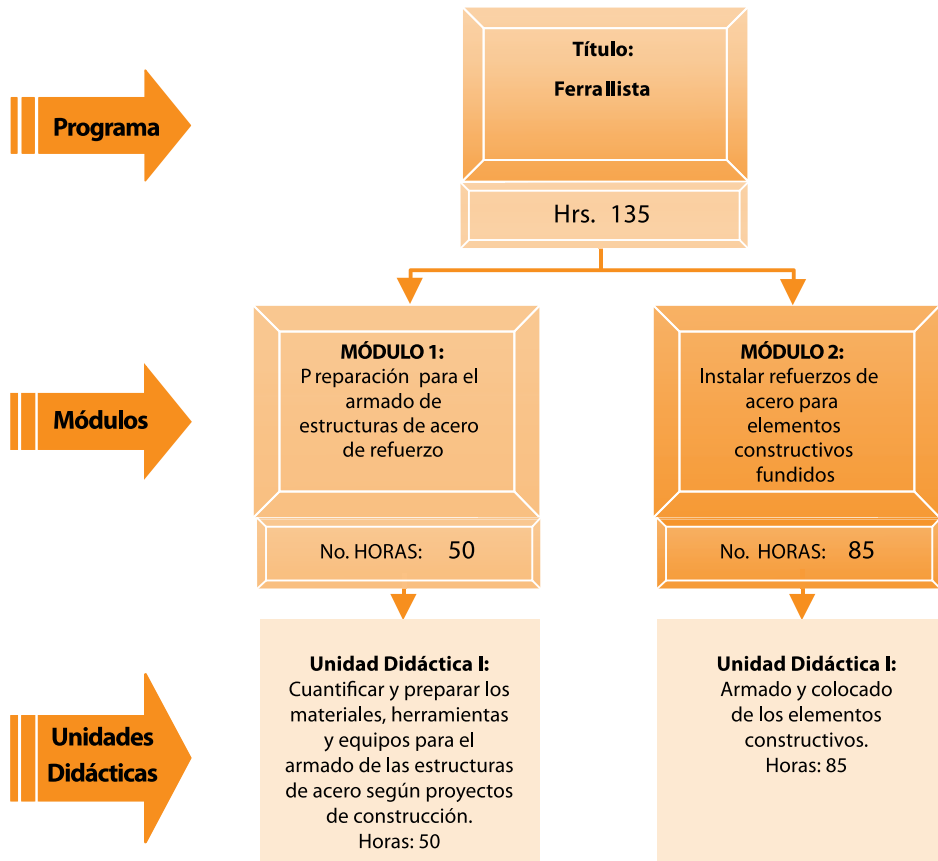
Programa

Título:
Ferra llista

Hrs. 135

Módulos

MÓDULO 1:
P reparación para el armado de estructuras de acero de refuerzo

No. HORAS: 50

MÓDULO 2:
Instalar refuerzos de acero para elementos constructivos fundidos

No. HORAS: 85

Unidades Didácticas

Unidad Didáctica I:
Cuantificar y preparar los materiales, herramientas y equipos para el armado de las estructuras de acero según proyectos de construcción.
Horas: 50

Unidad Didáctica I:
Armado y colocado de los elementos constructivos.
Horas: 85